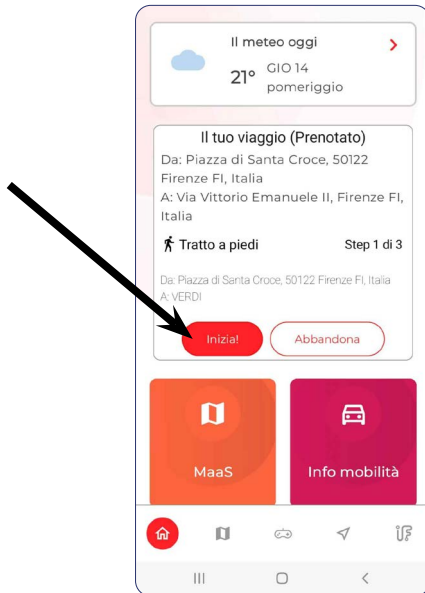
Il meteo oggi
21° GIO 14 pomeriggio

Il tuo viaggio (Prenotato)
Da: Piazza di Santa Croce, 50122 Firenze FI, Italia
A: Via Vittorio Emanuele II, Firenze FI, Italia

Tratto a piedi
Step 1 di 3

Da: Piazza di Santa Croce, 50122 Firenze FI, Italia
A: VERDI

Inizia!
Abbandona

MaaS
Info mobilità